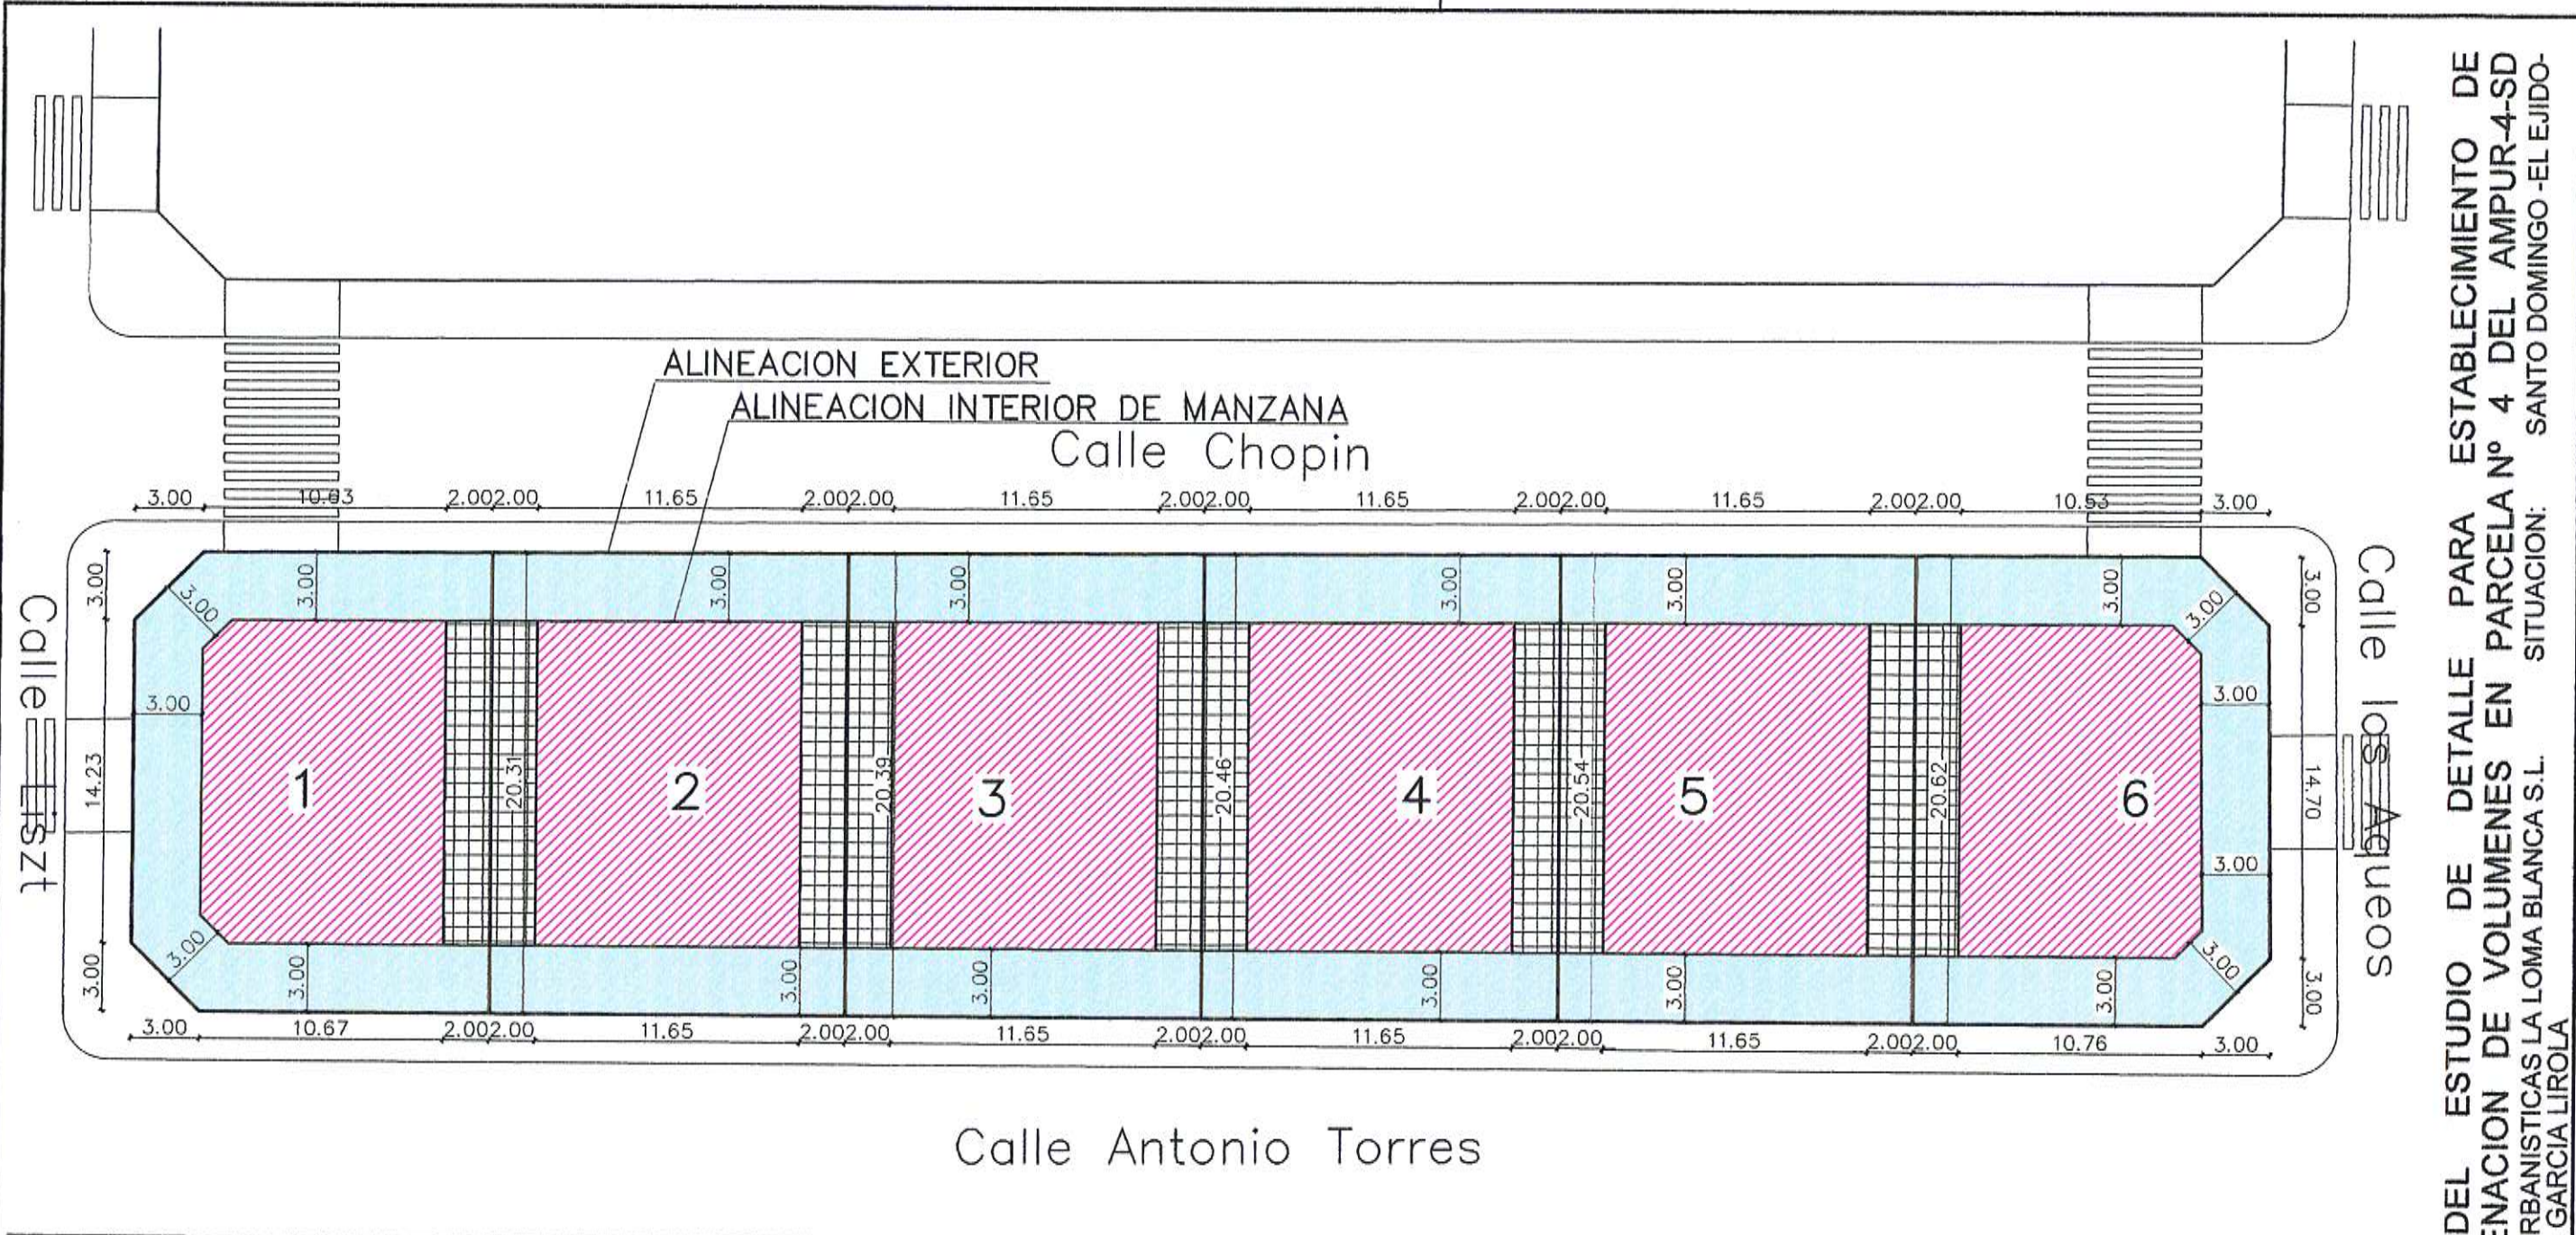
ALINEACION EXTERIOR
ALINEACION INTERIOR DE MANZANA
Calle Chopin

3.00 10.63 2.00 2.00 11.65 2.00 2.00 11.65 2.00 2.00 11.65 2.00 2.00 11.65 2.00 2.00 10.53 3.00

3.00 3.00 3.00 3.00 3.00 3.00 3.00 3.00 3.00 3.00 3.00

Calle Liszt

3.00 14.23 3.00

1 20.31 2 20.39 3 20.46 4 20.54 5 20.62 6

Calle los Aqueos

3.00 14.70 3.00 3.00 3.00

3.00 3.00 3.00 3.00 3.00 3.00 3.00 3.00 3.00

3.00 10.67 2.00 2.00 11.65 2.00 2.00 11.65 2.00 2.00 11.65 2.00 2.00 11.65 2.00 2.00 10.76 3.00

Calle Antonio Torres

DEL ESTUDIO DE DETALLE PARA ESTABLECIMIENTO DE
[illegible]ENACION DE VOLUMENES EN PARCELA Nº 4 DEL AMPUR-4-SD
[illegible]RBANISTICAS LA LOMA BLANCA S.L. SITUACION: SANTO DOMINGO -EL EJIDO-
GARCIA LIROLA